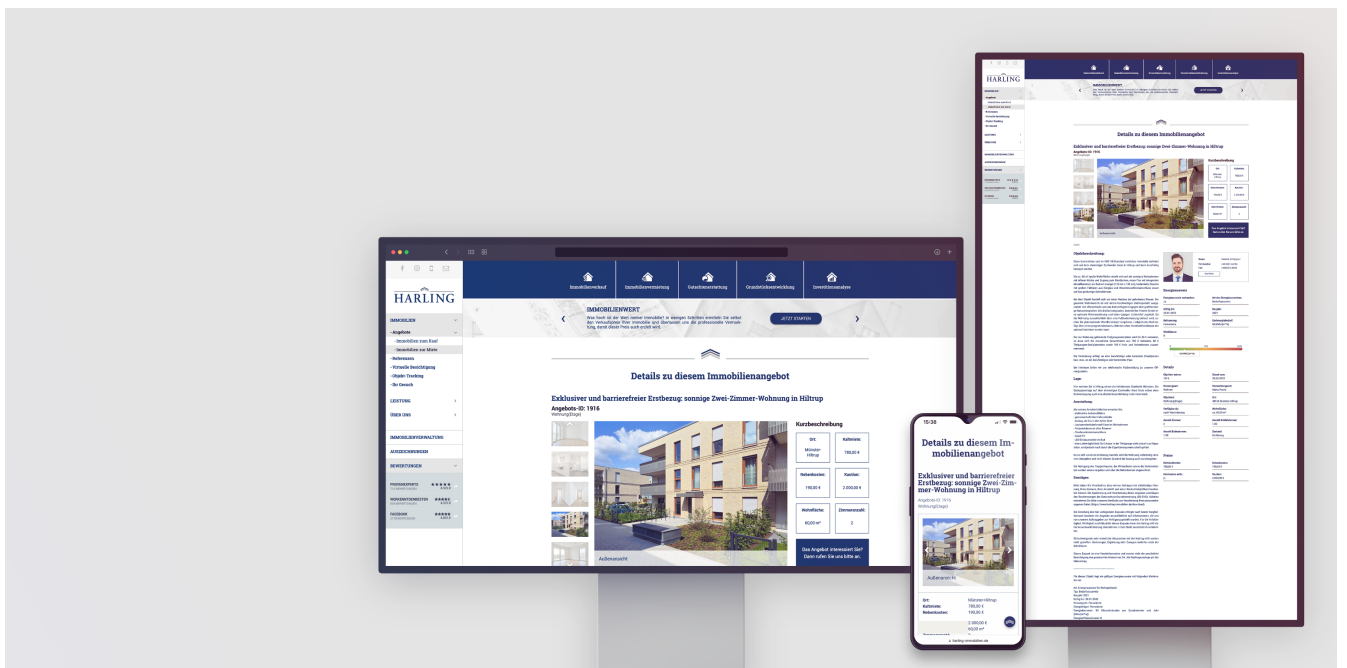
HARLING

IMMOBILIEN
- Angebote
- Immobilien zum Kauf
- Immobilien zur Miete
- Referenzen
- Virtuelle Besichtigung
- Objekt-Tracking
- Ihr Gesuch

LEISTUNG

ÜBER UNS

IMMOBILIENVERWALTUNG

AUSZEICHNUNGEN

BEWERTUNGEN

Immobilienverkauf | Immobilienvermietung | Gutachtenerstellung | Grundstücksentwicklung | Investitionsanalysen

IMMOBILIENWERT
Was hast ist der Wert meiner Immobilie? In wenigen Schritten ermitteln Sie selbst den Verkaufspreis Ihrer Immobilie und übernimmt uns die professionelle Vermarktung, damit dieser Preis auch erzielt wird.

JETZT STARTEN

Details zu diesem Immobilienangebot

Exklusiver und barrierefreier Erstbezug: sonnige Zwei-Zimmer-Wohnung in Hiltrup
Angebots-ID: 1916
Wohnung(Etage)

Außenansicht

Kurzbeschreibung

| Ort: | Kaltmiete: |
|---|---|
| Münster-Hiltrup | 780,00 € |
| Nebenkosten: | Kaution: |
| 190,00 € | 2.000,00 € |
| Wohnfläche: | Zimmeranzahl: |
| 60,00 m² | 2 |

Das Angebot interessiert Sie? Dann rufen Sie uns bitte an.

15:38

Details zu diesem Immobilienangebot

Exklusiver und barrierefreier Erstbezug: sonnige Zwei-Zimmer-Wohnung in Hiltrup
Angebots-ID: 1916
Wohnung(Etage)

Außenansicht

Ort: Münster-Hiltrup
Kaltmiete: 780,00 €
Nebenkosten: 190,00 €
2.000,00 €
60,00 m²

harling-immobilien.de